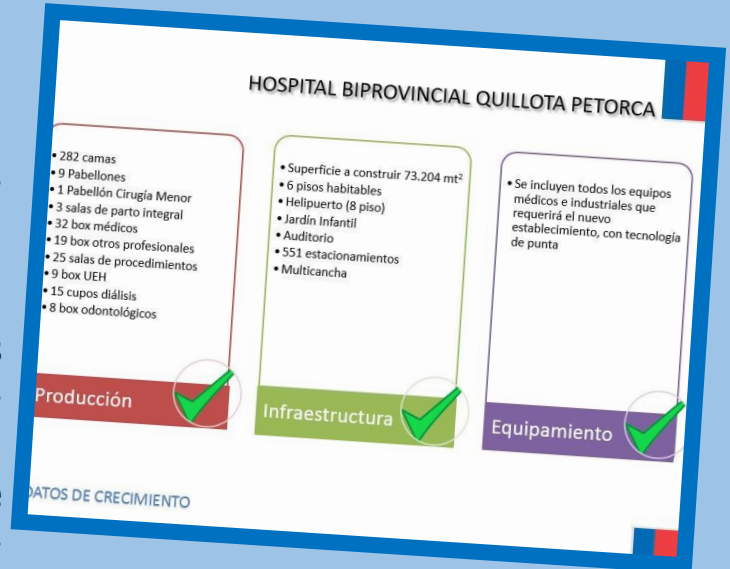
HOSPITAL BIPROVINCIAL QUILLOTA PETORCA

• 282 camas
• 9 Pabellones
• 1 Pabellón Cirugía Menor
• 3 salas de parto integral
• 32 box médicos
• 19 box otros profesionales
• 25 salas de procedimientos
• 9 box UEH
• 15 cupos diálisis
• 8 box odontológicos

Producción

• Superficie a construir 73.204 mt²
• 6 pisos habitables
• Helipuerto (8 piso)
• Jardín Infantil
• Auditorio
• 551 estacionamientos
• Multicancha

Infraestructura

• Se incluyen todos los equipos médicos e industriales que requerirá el nuevo establecimiento, con tecnología de punta

Equipamiento

DATOS DE CRECIMIENTO